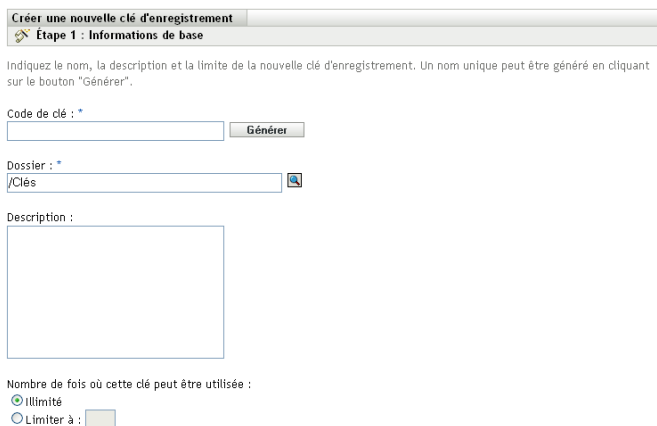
Créer une nouvelle clé d'enregistrement

Étape 1 : Informations de base

Indiquez le nom, la description et la limite de la nouvelle clé d'enregistrement. Un nom unique peut être généré en cliquant sur le bouton "Générer".

Code de clé : *

Générer

Dossier : *

/Clés

Description :

Nombre de fois où cette clé peut être utilisée :

Illimité

Limiter à :